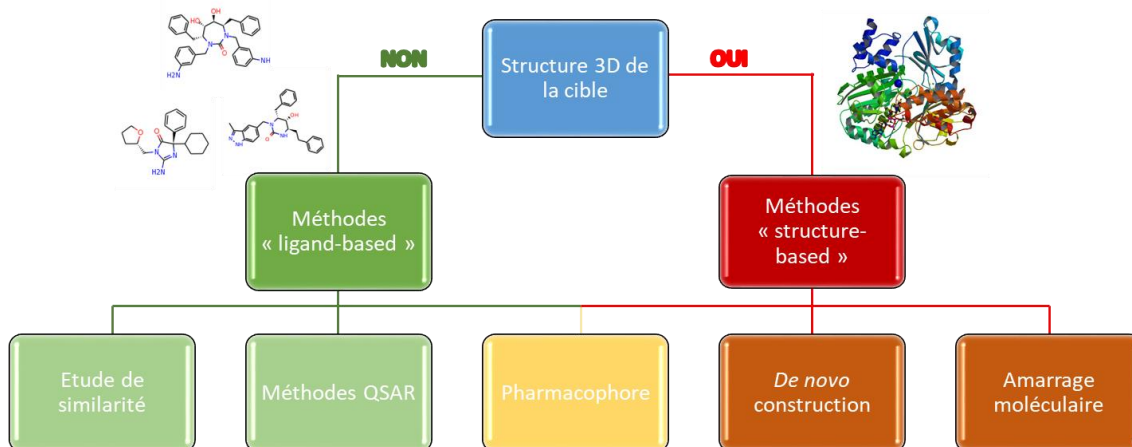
Structure 3D de la cible

NON

OUI

HO OH

N N

O

H2N NH

O

N

O

N

H2N

N

N

NH

N

O

OH

Méthodes « ligand-based »

Méthodes « structure-based »

Etude de similarité

Méthodes QSAR

Pharmacophore

De novo construction

Amarrage moléculaire